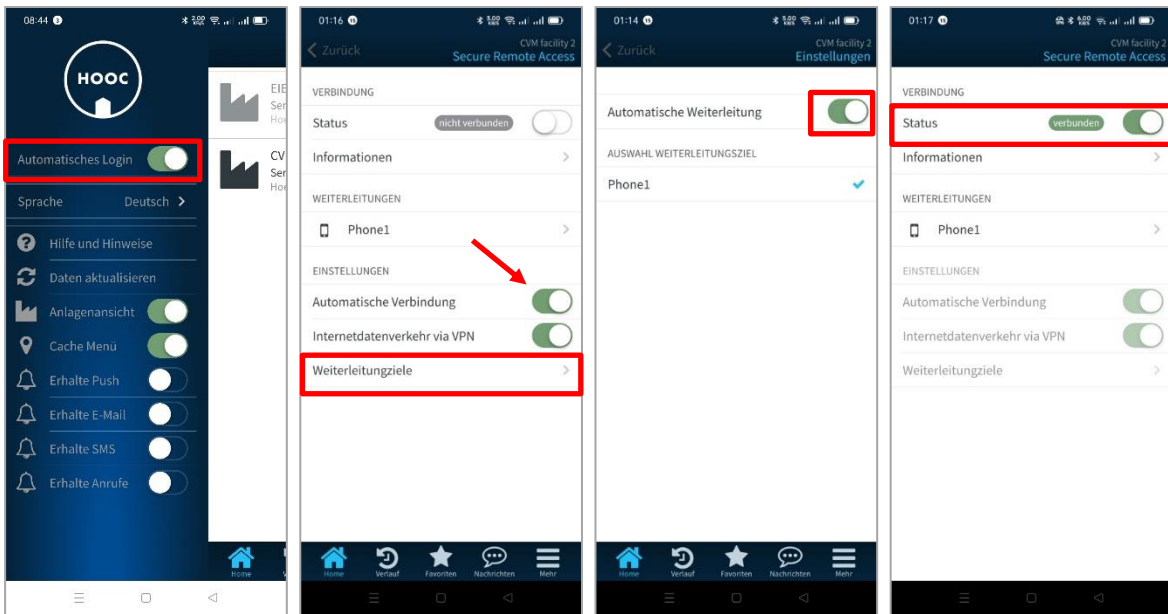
08:44

HOOC

Automatisches Login

Sprache Deutsch >

Hilfe und Hinweise

Daten aktualisieren

Anlagenansicht

Cache Menü

Erhalte Push

Erhalte E-Mail

Erhalte SMS

Erhalte Anrufe

EIE
Ser
Hoo

CV
Ser
Hoo

Home

01:16

< Zurück

CVM facility 2
Secure Remote Access

VERBINDUNG

Status nicht verbunden

Informationen >

WEITERLEITUNGEN

Phone1 >

EINSTELLUNGEN

Automatische Verbindung

Internetdatenverkehr via VPN

Weiterleitungziele >

Home Verlauf Favoriten Nachrichten Mehr

01:14

< Zurück

CVM facility 2
Einstellungen

Automatische Weiterleitung

AUSWAHL WEITERLEITUNGSZIEL

Phone1

Home Verlauf Favoriten Nachrichten Mehr

01:17

CVM facility 2
Secure Remote Access

VERBINDUNG

Status verbunden

Informationen >

WEITERLEITUNGEN

Phone1 >

EINSTELLUNGEN

Automatische Verbindung

Internetdatenverkehr via VPN

Weiterleitungziele >